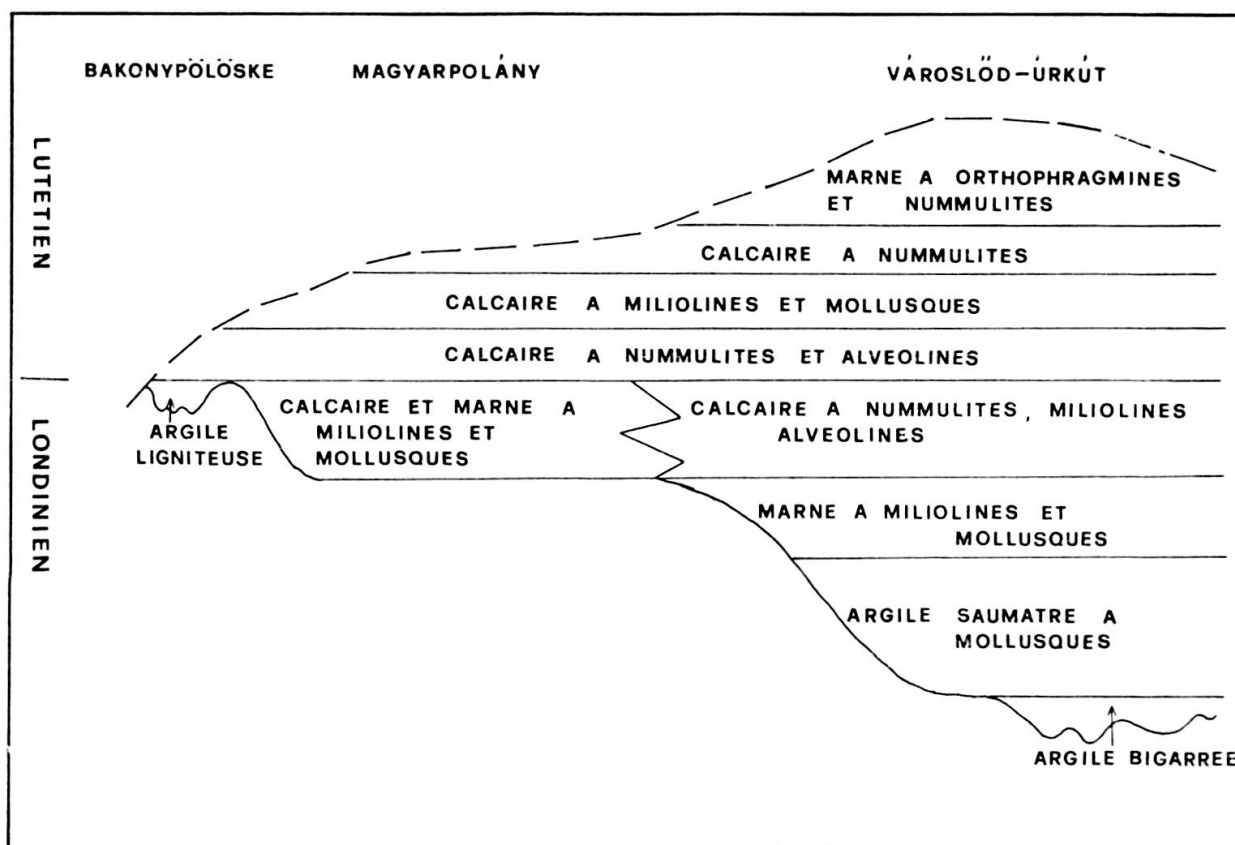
BAKONYPÖLÖSKE

MAGYARPOLÁNY

VÁROSLŐD–ÚRKÚT

LUTETIEN

LONDINIEN

MARNE A ORTHOPHRAGMINES ET NUMMULITES

CALCAIRE A NUMMULITES

CALCAIRE A MILIOLINES ET MOLLUSQUES

CALCAIRE A NUMMULITES ET ALVEOLINES

ARGILE LIGNITEUSE

CALCAIRE ET MARNE A MILIOLINES ET MOLLUSQUES

CALCAIRE A NUMMULITES, MILIOLINES ALVEOLINES

MARNE A MILIOLINES ET MOLLUSQUES

ARGILE SAUMATRE A MOLLUSQUES

ARGILE BIGARREE